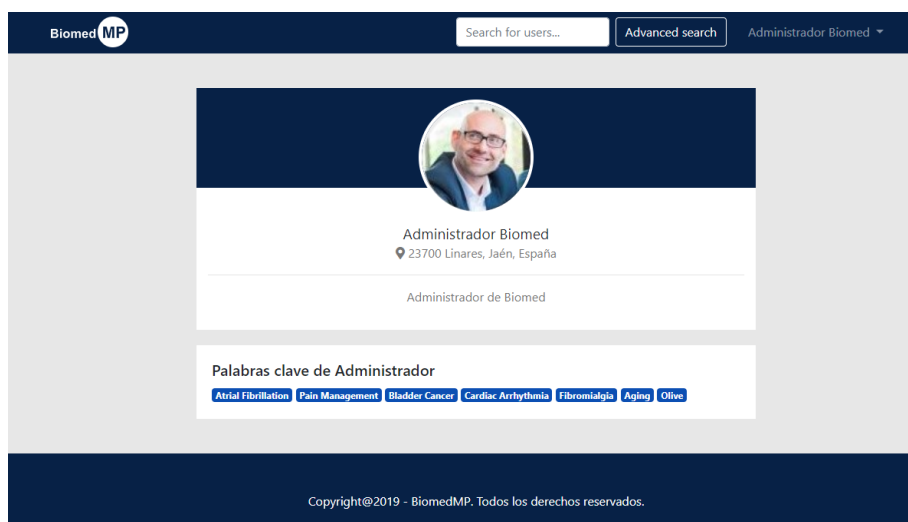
Biomed MP

Search for users...

Advanced search

Administrador Biomed

Administrador Biomed
23700 Linares, Jaén, España

Administrador de Biomed

Palabras clave de Administrador

Atrial Fibrillation Pain Management Bladder Cancer Cardiac Arrhythmia Fibromialgia Aging Olive

Copyright@2019 - BiomedMP. Todos los derechos reservados.